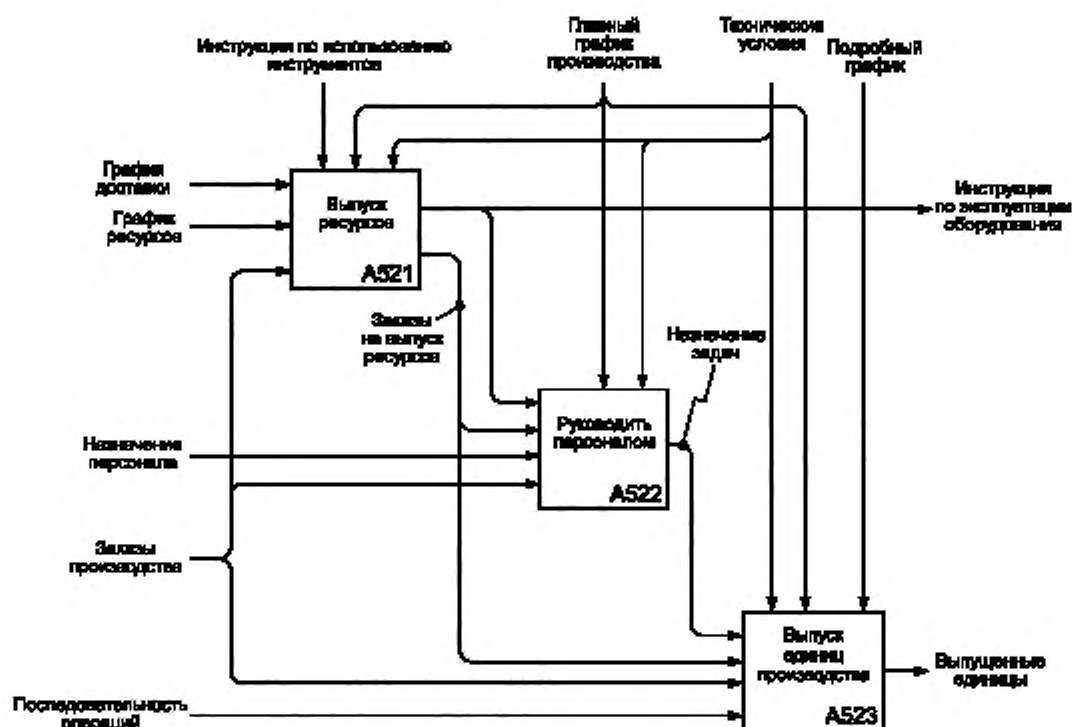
Инструкции по использованию инструментов

Главный график производства

Технические условия

Подробный график

График доставки

График ресурсов

Выпуск ресурсов

A521

Инструкции по эксплуатации оборудования

Заказы на выпуск ресурсов

Назначение задач

Руководить персоналом

A522

Назначение персонала

Заказы производства

Выпуск единиц производства

A523

Выпущенные единицы

Последовательность операций